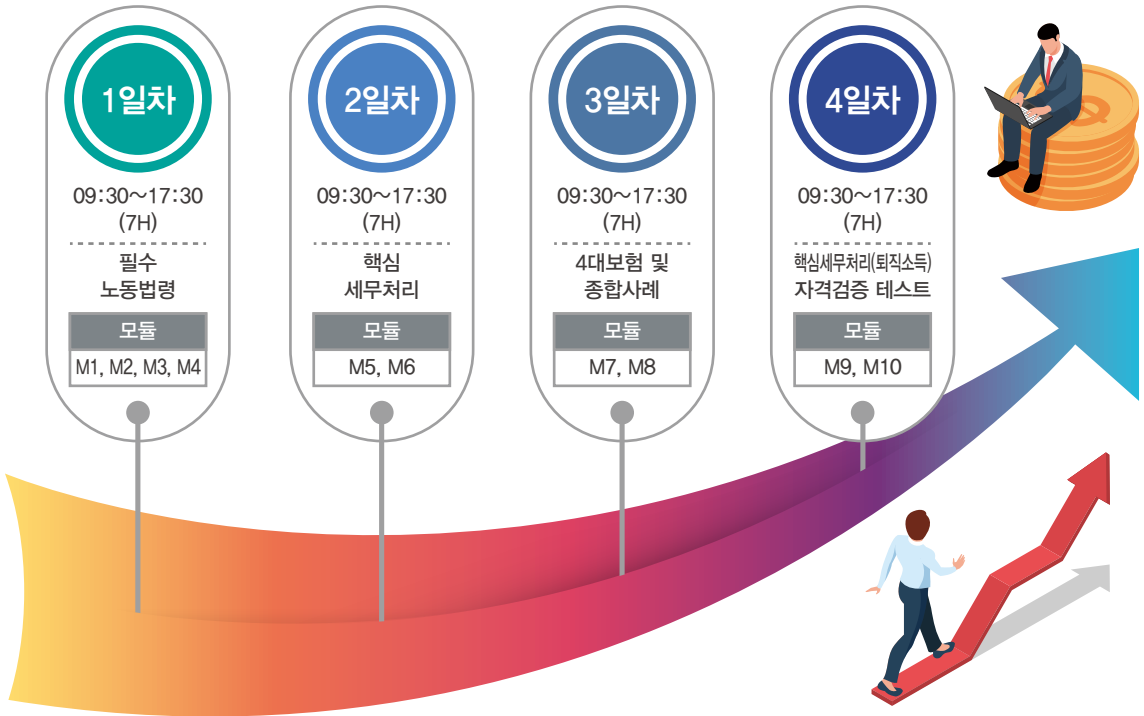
1일차

09:30~17:30
(7H)

필수
노동법령

| 모듈 |
|---|
| M1, M2, M3, M4 |

2일차

09:30~17:30
(7H)

핵심
세무처리

| 모듈 |
|---|
| M5, M6 |

3일차

09:30~17:30
(7H)

4대보험 및
종합사례

| 모듈 |
|---|
| M7, M8 |

4일차

09:30~17:30
(7H)

핵심세무처리(퇴직소득)
자격검증 테스트

| 모듈 |
|---|
| M9, M10 |